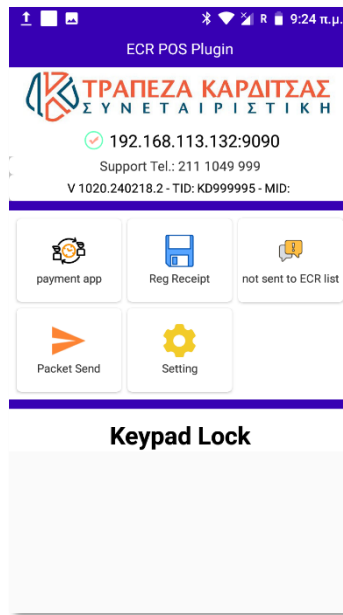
R 9:24 π.μ.

ECR POS Plugin

ΤΡΑΠΕΖΑ ΚΑΡΔΙΤΣΑΣ
ΣΥΝΕΤΑΙΡΙΣΤΙΚΗ

192.168.113.132:9090

Support Tel.: 211 1049 999

V 1020.240218.2 - TID: KD999995 - MID:

payment app

Reg Receipt

not sent to ECR list

Packet Send

Setting

Keypad Lock